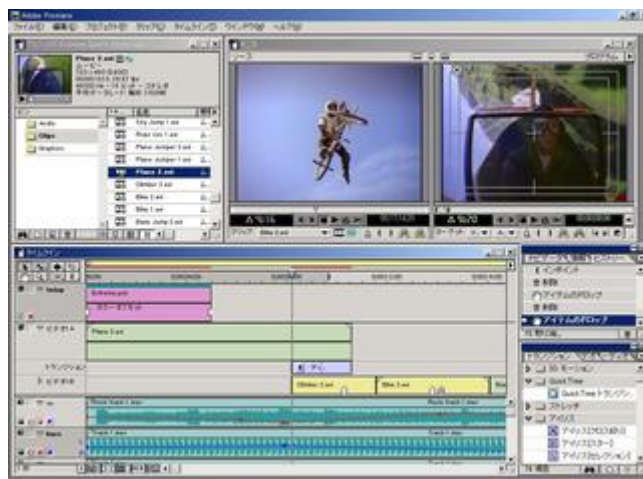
Adobe Premiere

ファイル(F) 編集(E) プロジェクト(P) クリップ(C) タイムライン(T) ウィンドウ(W) ヘルプ(H)

Plane 3.avi
ムービー

Audio
Clips
Graphics

Sky Jump 1.avi
River run 1.avi
Plane Jumper 3.avi
Plane Jumper 1.avi
Plane 3.avi
Climber 3.avi
Bike 2.avi
Bike 1.avi
Bike Jump 3.avi

タイムライン

Titling
Plane 3.avi
Climber 3.avi
Bike 2.avi

トランジション
ビデオ 1A
ビデオ 1B

インポイント
削除
アイテムのドロップ
削除
アイテムのドロップ

3D モーション
QuickTime
QuickTime トランジション
ストレッチ
アイリス
アイリス (クロス)
アイリス (スター)
アイリス (ピンホール)

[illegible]